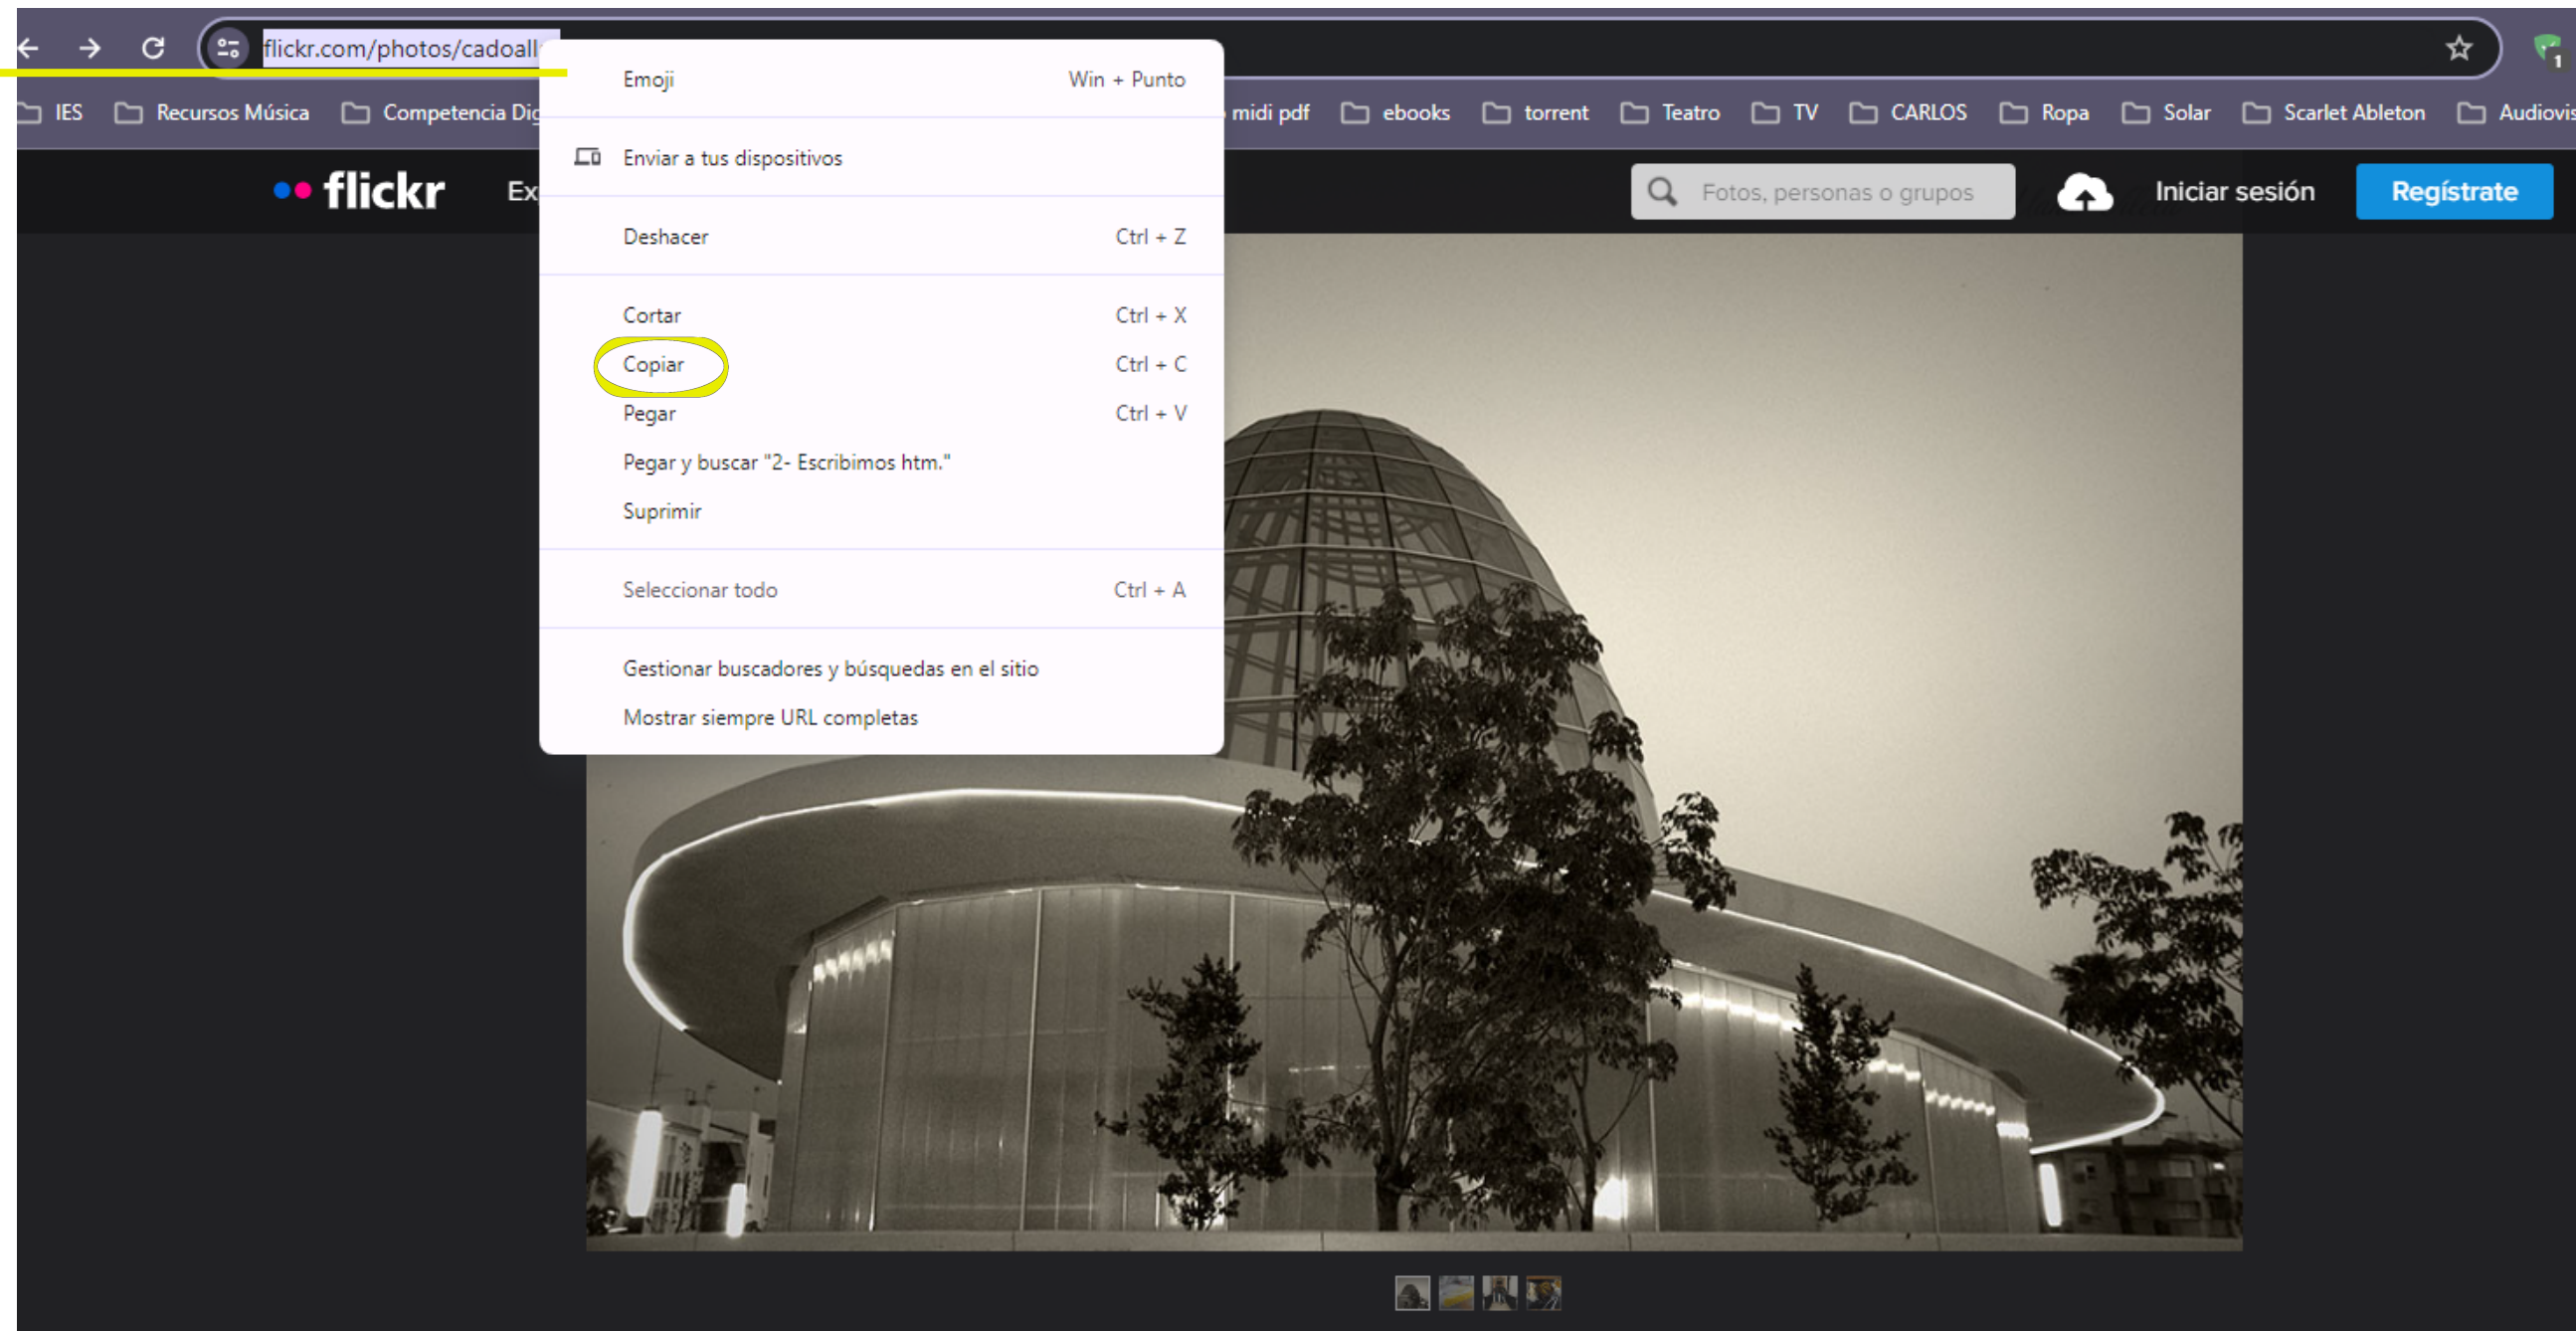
flickr.com/photos/cadoall

IES   Recursos Música   Competencia Dig   midi pdf   ebooks   torrent   Teatro   TV   CARLOS   Ropa   Solar   Scarlet Ableton   Audiovis

flickr   Ex

Fotos, personas o grupos   Iniciar sesión   Regístrate

Emoji   Win + Punto

Enviar a tus dispositivos

Deshacer   Ctrl + Z

Cortar   Ctrl + X
Copiar   Ctrl + C
Pegar   Ctrl + V
Pegar y buscar "2- Escribimos htm."
Suprimir

Seleccionar todo   Ctrl + A

Gestionar buscadores y búsquedas en el sitio
Mostrar siempre URL completas